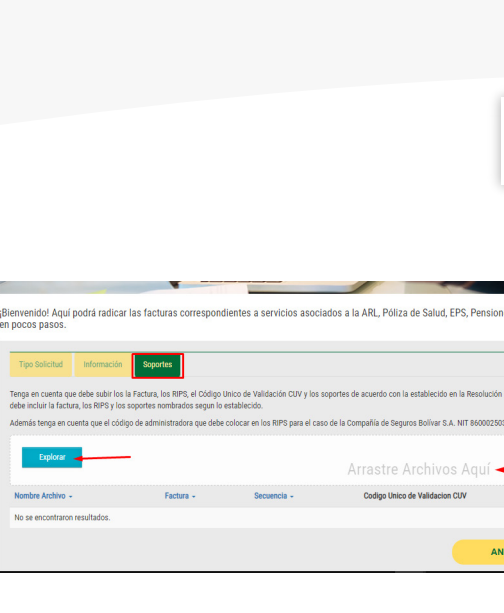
¡Bienvenido! Aquí podrá radicar las facturas correspondientes a servicios asociados a la ARL, Póliza de Salud, EPS, Pension en pocos pasos.

Tipo Solicitud | Información | Soportes

Tenga en cuenta que debe subir los la Factura, los RIPS, el Código Unico de Validación CUV y los soportes de acuerdo con la establecido en la Resolución debe incluir la factura, los RIPS y los soportes nombrados segun lo establecido.

Además tenga en cuenta que el código de administradora que debe colocar en los RIPS para el caso de la Compañía de Seguros Bolívar S.A. NIT 86000250

Explorar

Arrastre Archivos Aquí

| Nombre Archivo | Factura | Secuencia | Codigo Unico de Validacion CUV |
|---|---|---|---|
| No se encontraron resultados. | | | |

AN